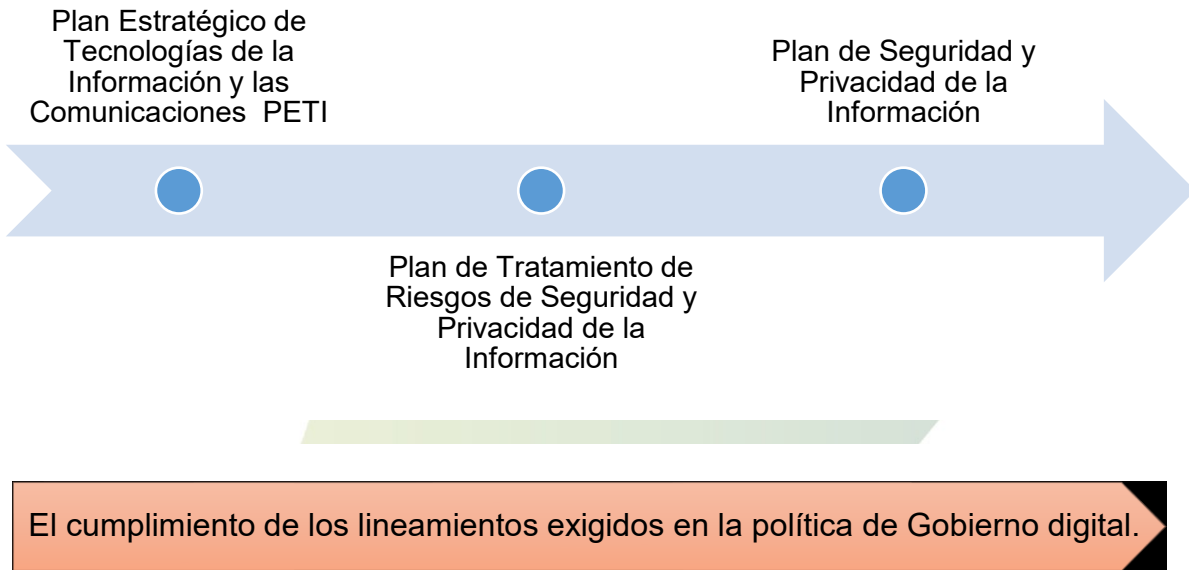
Plan Estratégico de Tecnologías de la Información y las Comunicaciones PETI

Plan de Seguridad y Privacidad de la Información

Plan de Tratamiento de Riesgos de Seguridad y Privacidad de la Información

El cumplimiento de los lineamientos exigidos en la política de Gobierno digital.